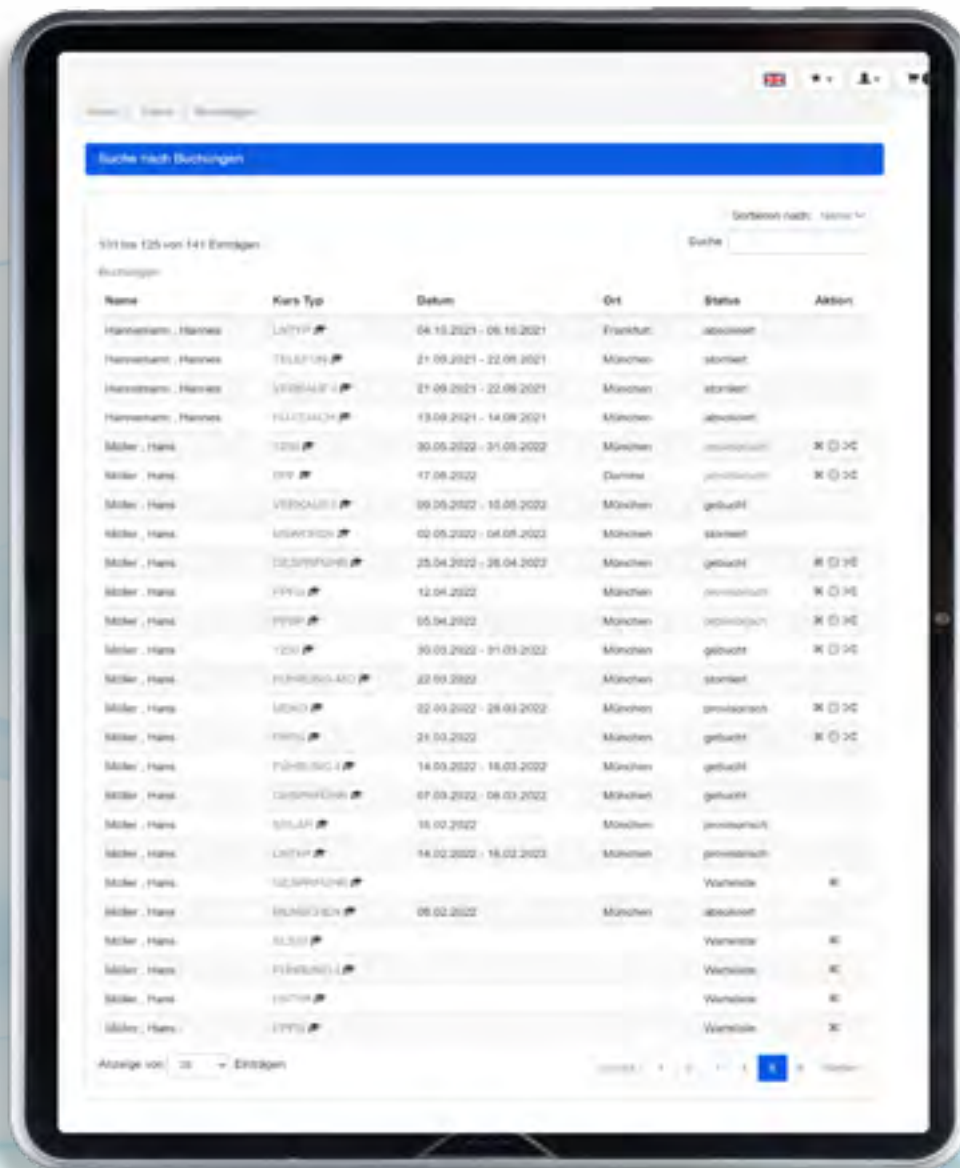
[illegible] | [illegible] | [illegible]

Suche nach Buchungen

Sortieren nach: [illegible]

101 bis 125 von 141 Einträgen

Suche

Buchungen

| Name | Kurs Typ | Datum | Ort | Status | Aktion |
|---|---|---|---|---|---|
| Hannemann , Hannes | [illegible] | 04.10.2021 - 05.10.2021 | Frankfurt | absolviert | |
| Hannemann , Hannes | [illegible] | 21.09.2021 - 22.09.2021 | München | storniert | |
| Hannemann , Hannes | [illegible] | 21.09.2021 - 22.09.2021 | München | storniert | |
| Hannemann , Hannes | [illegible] | 13.09.2021 - 14.09.2021 | München | absolviert | |
| Müller , Hans | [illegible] | 30.05.2022 - 31.05.2022 | München | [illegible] | |
| Müller , Hans | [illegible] | 17.06.2022 | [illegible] | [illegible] | |
| Müller , Hans | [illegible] | 09.05.2022 - 10.05.2022 | München | gebucht | |
| Müller , Hans | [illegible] | 02.05.2022 - 04.05.2022 | München | storniert | |
| Müller , Hans | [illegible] | 25.04.2022 - 26.04.2022 | München | gebucht | |
| Müller , Hans | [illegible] | 12.04.2022 | München | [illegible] | |
| Müller , Hans | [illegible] | 05.04.2022 | München | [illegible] | |
| Müller , Hans | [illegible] | 30.03.2022 - 31.03.2022 | München | gebucht | |
| Müller , Hans | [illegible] | 22.03.2022 | München | storniert | |
| Müller , Hans | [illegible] | 22.03.2022 - 28.03.2022 | München | provisorisch | |
| Müller , Hans | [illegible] | 21.03.2022 | München | gebucht | |
| Müller , Hans | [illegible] | 14.03.2022 - 16.03.2022 | München | gebucht | |
| Müller , Hans | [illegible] | 07.03.2022 - 08.03.2022 | München | gebucht | |
| Müller , Hans | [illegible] | 16.02.2022 | München | provisorisch | |
| Müller , Hans | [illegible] | 14.02.2022 - 16.02.2022 | München | provisorisch | |
| Müller , Hans | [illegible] | | | Warteliste | |
| Müller , Hans | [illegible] | 08.02.2022 | München | absolviert | |
| Müller , Hans | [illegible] | | | Warteliste | |
| Müller , Hans | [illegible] | | | Warteliste | |
| Müller , Hans | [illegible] | | | Warteliste | |
| Müller , Hans | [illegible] | | | Warteliste | |

Anzeige von 25 Einträgen

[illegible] 1 2 ... 4 5 6 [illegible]